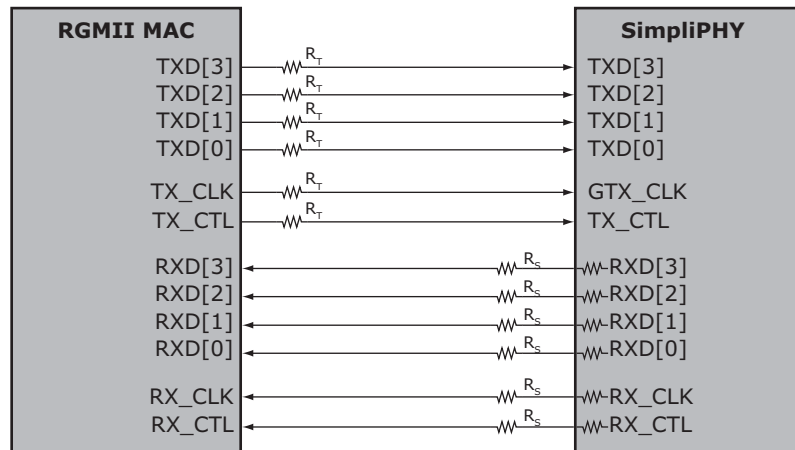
RGMII MAC

TXD[3]
TXD[2]
TXD[1]
TXD[0]
TX_CLK
TX_CTL
RXD[3]
RXD[2]
RXD[1]
RXD[0]
RX_CLK
RX_CTL

$R_T$
$R_T$
$R_T$
$R_T$
$R_T$
$R_T$
$R_S$
$R_S$
$R_S$
$R_S$
$R_S$
$R_S$

SimpliPHY

TXD[3]
TXD[2]
TXD[1]
TXD[0]
GTX_CLK
TX_CTL
RXD[3]
RXD[2]
RXD[1]
RXD[0]
RX_CLK
RX_CTL